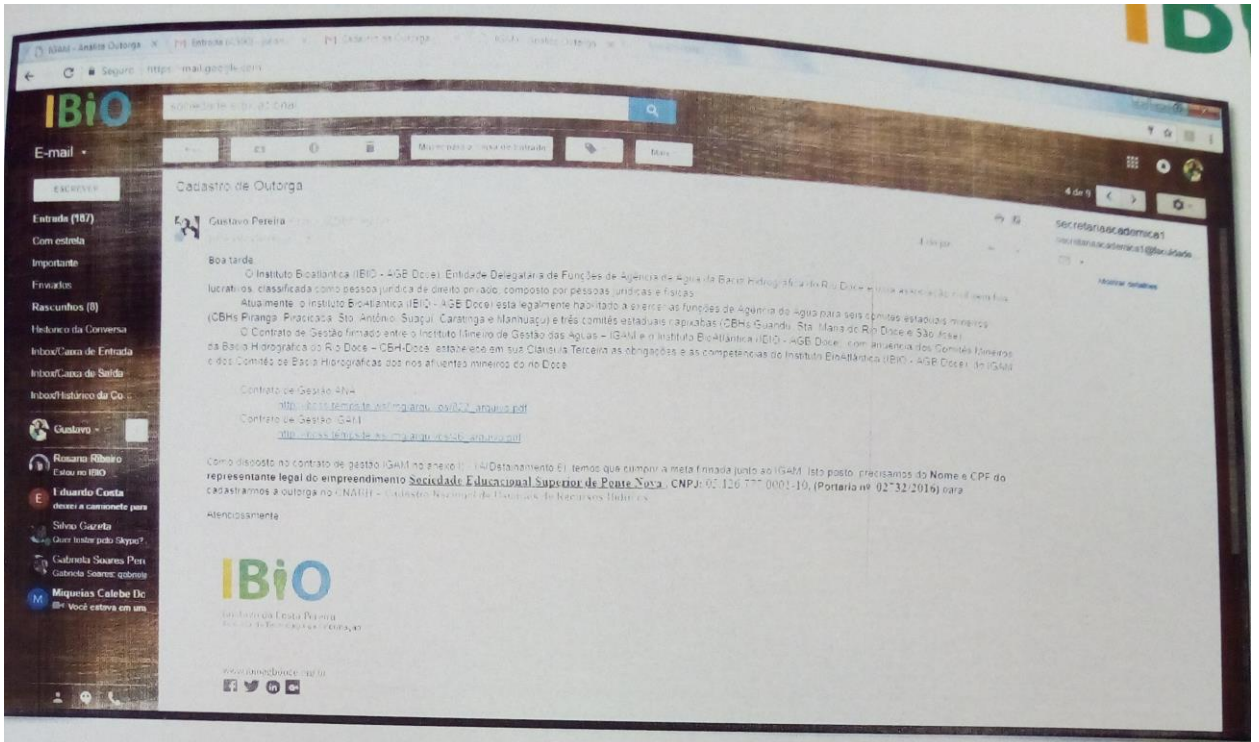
IBIO - Análise Outorga | Entrada | Cadastro de Outorga

Seguro | https://mail.google.com

IBIO

E-mail

ESCREVER

Entrada (187)
Com estrela
Importante
Enviados
Rascunhos (8)
Historico da Conversa
Inbox/Caixa de Entrada
Inbox/Caixa de Saída
Inbox/Histórico da Co
Gustavo
Rosana Ribeiro
Estou no IBIO
Eduardo Costa
deixei a camionete para
Silvio Gazeta
Quer testar pelo Skype?
Gabriela Soares Peri
Gabriela Soares: qobrela
Miqueias Calebe Dc
Você estava em uma

Mover para a Caixa de Entrada
Mais

Cadastro de Outorga

4 de 9

Gustavo Pereira

secretariaacademica1

Boa tarde

O Instituto BioAtlântica (IBIO - AGB Doce), Entidade Delegatária de Funções de Agência de Água da Bacia Hidrográfica do Rio Doce, é uma associação civil sem fins lucrativos, classificada como pessoa jurídica de direito privado, composto por pessoas jurídicas e físicas.

Atualmente, o Instituto BioAtlântica (IBIO - AGB Doce) está legalmente habilitado a exercer as funções de Agência de Água para seis comitês estaduais mineiros (CBHs Piranga, Piracicaba, Sto. Antônio, Suaçuí, Caratinga e Manhuaçu) e três comitês estaduais capixabas (CBHs Guandu, Sta. Maria do Rio Doce e São José).

O Contrato de Gestão firmado entre o Instituto Mineiro de Gestão das Águas – IGAM e o Instituto BioAtlântica (IBIO) - AGB Doce, com anuência dos Comitês Mineiros da Bacia Hidrográfica do Rio Doce – CBH-Doce, estabelece em sua Cláusula Terceira as obrigações e as competências do Instituto BioAtlântica (IBIO) - AGB Doce, do IGAM e dos Comitês de Bacia Hidrográficas dos rios afluentes mineiros do rio Doce.

Contrato de Gestão ANA
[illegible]
Contrato de Gestão IGAM
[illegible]

Como disposto no contrato de gestão IGAM no anexo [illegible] temos que cumprir a meta firmada junto ao IGAM. Isto posto, precisamos do Nome e CPF do representante legal do empreendimento Sociedade Educacional Superior de Ponte Nova, CNPJ: 05.126.777.0001-10, (Portaria nº 02732/2016) para cadastrarmos a outorga no CNARH – Cadastro Nacional de Usuários de Recursos Hídricos.

Atenciosamente

IBIO

Gustavo da Costa Pereira

www.riodoce.org.br